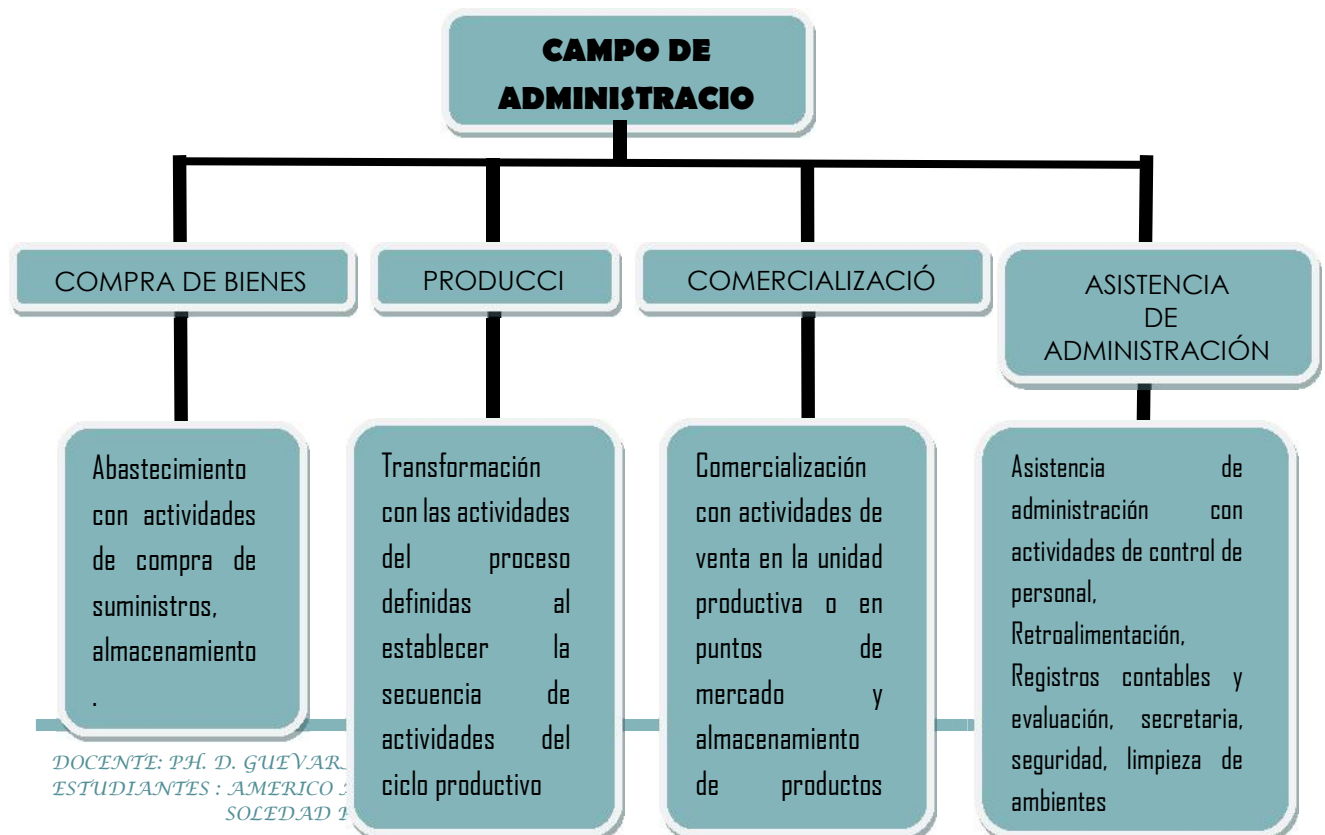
CAMPO DE ADMINISTRACIO

COMPRA DE BIENES

PRODUCCI

COMERCIALIZACIÓ

ASISTENCIA DE ADMINISTRACIÓN

Abastecimiento con actividades de compra de suministros, almacenamiento .

Transformación con las actividades del proceso definidas al establecer la secuencia de actividades del ciclo productivo

Comercialización con actividades de venta en la unidad productiva o en puntos de mercado y almacenamiento de productos

Asistencia de administración con actividades de control de personal, Retroalimentación, Registros contables y evaluación, secretaria, seguridad, limpieza de ambientes

DOCENTE: PH. D. GUEVAR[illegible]
ESTUDIANTES : AMERICO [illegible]
SOLEDAD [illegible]